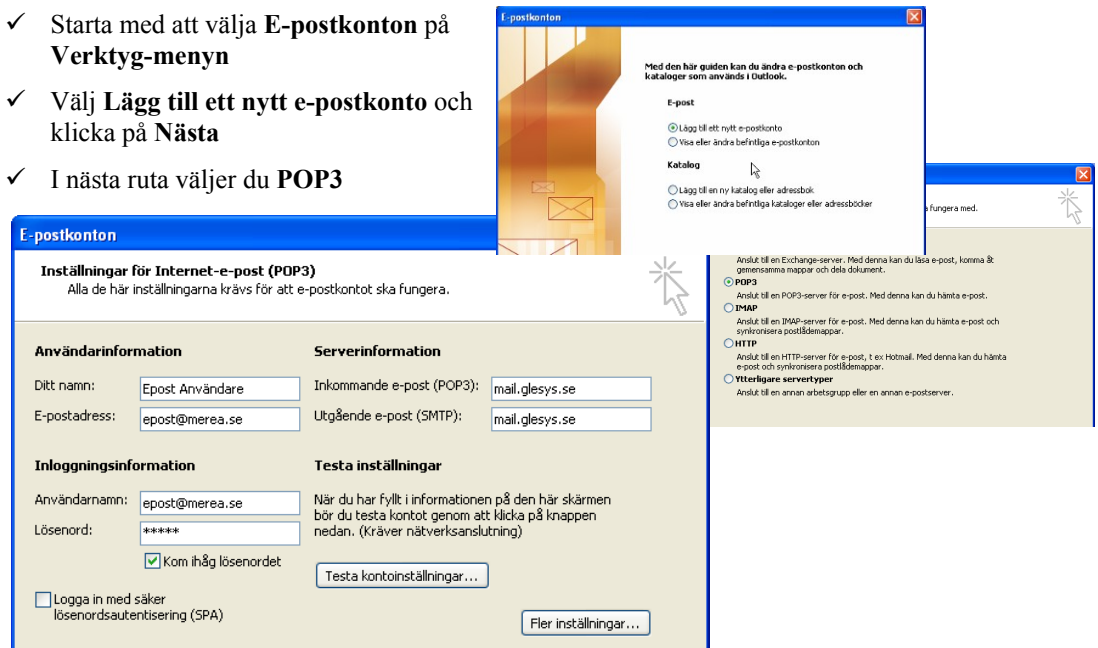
✓ Starta med att välja **E-postkonton** på **Verktyg-menyn**

✓ Välj **Lägg till ett nytt e-postkonto** och klicka på **Nästa**

✓ I nästa ruta väljer du **POP3**

E-postkonton

Med den här guiden kan du ändra e-postkonton och kataloger som används i Outlook.

E-post

Lägg till ett nytt e-postkonto
Visa eller ändra befintliga e-postkonton

Katalog

Lägg till en ny katalog eller adressbok
Visa eller ändra befintliga kataloger eller adressböcker

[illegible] fungera med.

Anslut till en Exchange-server. Med denna kan du läsa e-post, komma åt gemensamma mappar och dela dokument.

POP3
Anslut till en POP3-server för e-post. Med denna kan du hämta e-post.

IMAP
Anslut till en IMAP-server för e-post. Med denna kan du hämta e-post och synkronisera postlådemappar.

HTTP
Anslut till en HTTP-server för e-post, t ex Hotmail. Med denna kan du hämta e-post och synkronisera postlådemappar.

Ytterligare servertyper
Anslut till en annan arbetsgrupp eller en annan e-postserver.

E-postkonton

Inställningar för Internet-e-post (POP3)
Alla de här inställningarna krävs för att e-postkontot ska fungera.

Användarinformation

| | |
|---|---|
| Ditt namn: | Epost Användare |
| E-postadress: | epost@merea.se |

Serverinformation

| | |
|---|---|
| Inkommande e-post (POP3): | mail.glesys.se |
| Utgående e-post (SMTP): | mail.glesys.se |

Inloggningsinformation

| | |
|---|---|
| Användarnamn: | epost@merea.se |
| Lösenord: | ***** |

Kom ihåg lösenordet

Logga in med säker lösenordsautentisering (SPA)

Testa inställningar

När du har fyllt i informationen på den här skärmen bör du testa kontot genom att klicka på knappen nedan. (Kräver nätverksanslutning)

Testa kontoinställningar...

Fler inställningar...